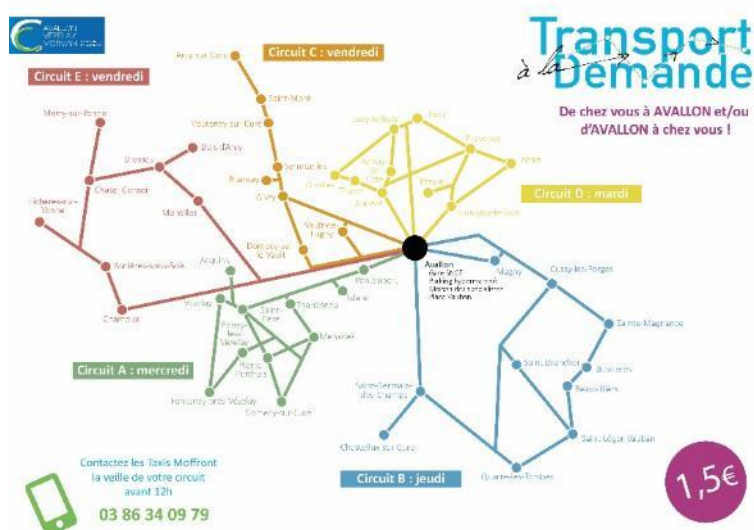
AVALLON VEZELAY MORVAN

Transport à la Demande

De chez vous à AVALLON et/ou d'AVALLON à chez vous !

Circuit E : vendredi

Circuit C : vendredi

Circuit D : mardi

Circuit A : mercredi

Circuit B : jeudi

Arcy-sur-Cure
Saint-Moré
Voutenay-sur-Cure
Sermizelles
Blannay
Givry
Vault-de-Lugny
Domecy-sur-le-Vault
Merry-sur-Yonne
Châtel-Censoir
Lucy-le-Bois
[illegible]
Bois-d'Arcy
Lichères-sur-Yonne
Voutenay
Montillot
Asquins
Fontenay-près-Vézelay
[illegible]
Tharoiseau
Menades
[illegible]
Domecy-sur-Cure
Pontaubert
Island
Annay-la-Côte
Étaules
Sauvigny-le-Bois
Avallon
Gare SNCF
Parking hypermarché
Maison des solidarités
Place Vauban
Magny
Cussy-les-Forges
Sainte-Magnance
Saint-Brancher
Bussières
Beauvilliers
Saint-Léger-Vauban
Quarré-les-Tombes
Saint-Germain-des-Champs
Chastellux-sur-Cure
Girolles
Provency
Thory
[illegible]
Annoux
Joux-la-Ville

Contactez les Taxis Moffront la veille de votre circuit avant 12h

03 86 34 09 79

1,5€